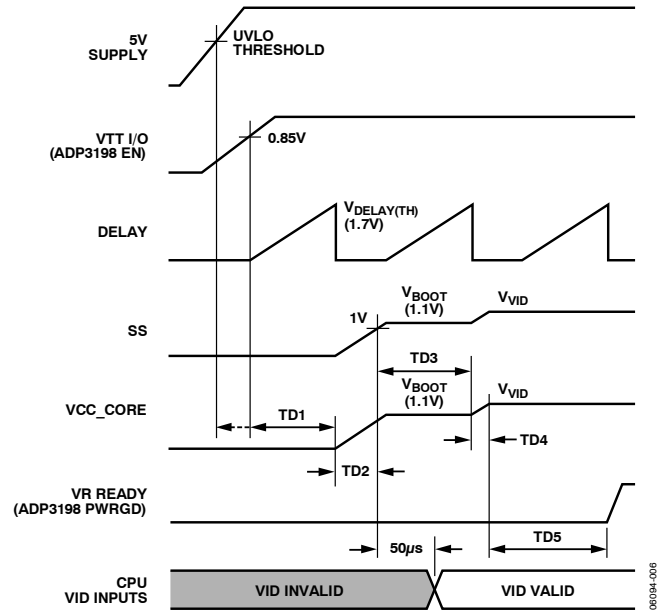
5V SUPPLY

UVLO THRESHOLD

VTT I/O (ADP3198 EN)

0.85V

DELAY

$V_{DELAY(TH)}$ (1.7V)

SS

1V

$V_{BOOT}$ (1.1V)

$V_{VID}$

TD3

VCC_CORE

$V_{BOOT}$ (1.1V)

$V_{VID}$

TD1

TD4

TD2

VR READY (ADP3198 PWRGD)

50μs

TD5

CPU VID INPUTS

VID INVALID

VID VALID

06094-006